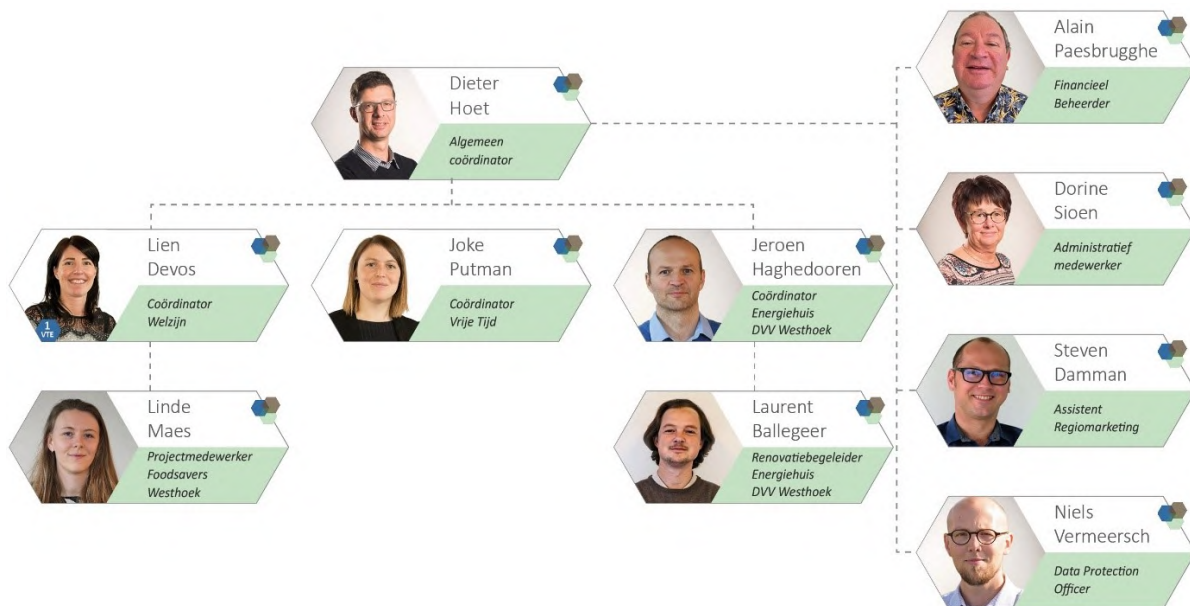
Dieter Hoet
Algemeen coördinator

Alain Paesbrugghe
Financieel Beheerder

Dorine Sioen
Administratief medewerker

Lien Devos
Coördinator Welzijn
1 VTE

Joke Putman
Coördinator Vrije Tijd

Jeroen Haghedooren
Coördinator Energiehuis DVV Westhoek

Steven Damman
Assistent Regiomarketing

Linde Maes
Projectmedewerker Foodsavers Westhoek

Laurent Ballegeer
Renovatiebegeleider Energiehuis DVV Westhoek

Niels Vermeersch
Data Protection Officer